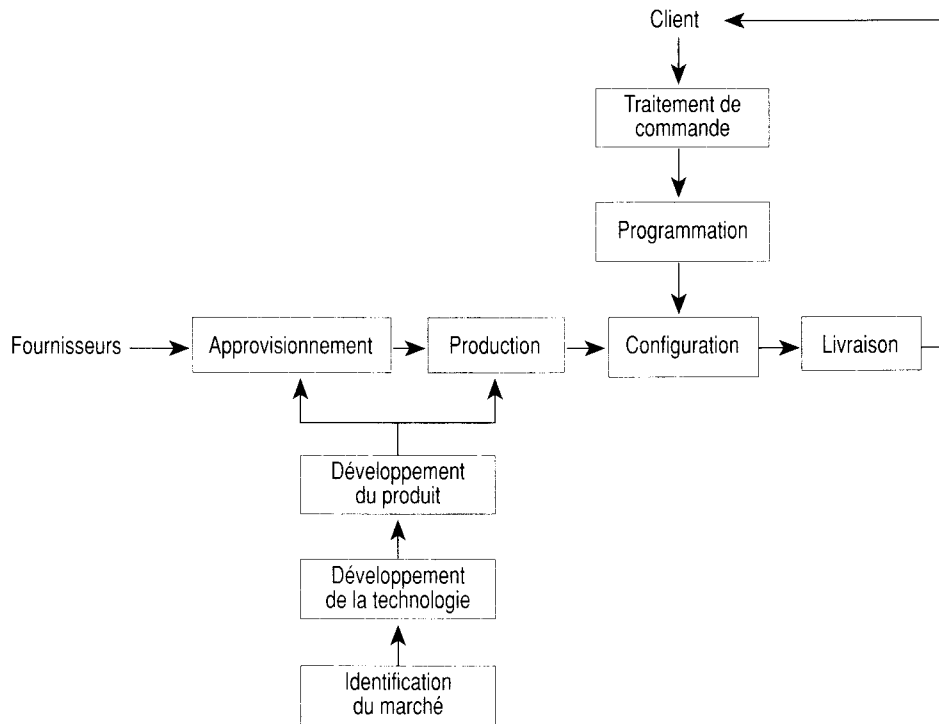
Client

Traitement de commande

Programmation

Fournisseurs

Approvisionnement

Production

Configuration

Livraison

Développement du produit

Développement de la technologie

Identification du marché